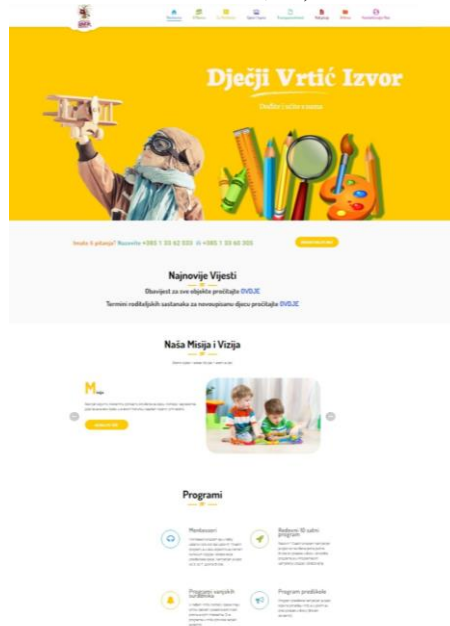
Dječji Vrtić Izvor

Imate li pitanja? Nazovite +385 1 33 62 333 ili +385 1 33 62 333

Najnovije Vijesti

Obavijest za sve objekte pročitajte OVDJE

Termini roditeljskih sastanaka za novoupisanu djecu pročitajte OVDJE

Naša Misija i Vizija

Programi

Montessori

Redovni 10 satni program

Program stranih jezika

Program predškole